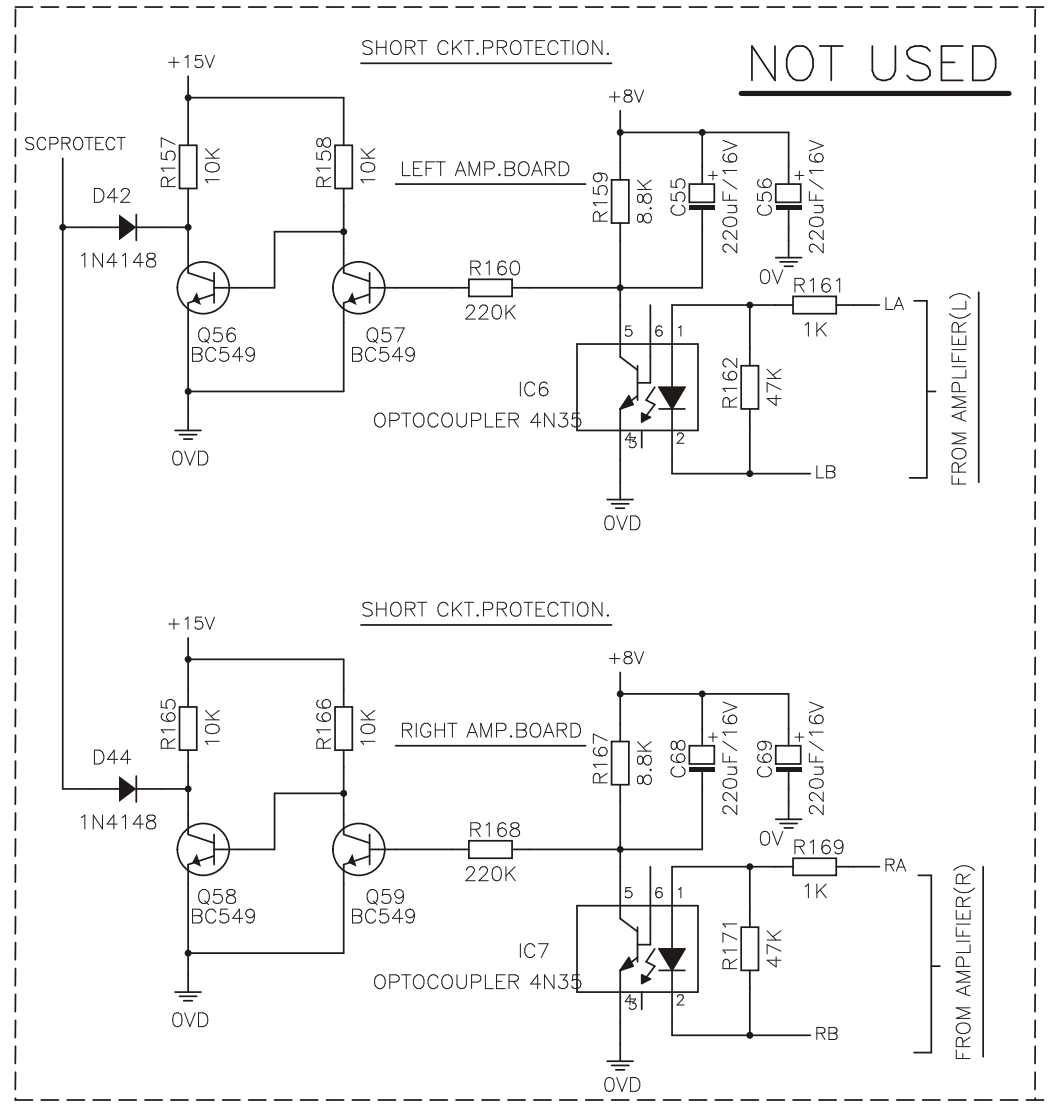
SHORT CKT.PROTECTION.

NOT USED

+15V

SCPROTECT

R157 10K

R158 10K

LEFT AMP.BOARD

+8V

R159 8.8K

C55 + 220uF/16V

C56 + 220uF/16V

D42

1N4148

R160

220K

0V

R161

1K

LA

FROM AMPLIFIER(L)

Q56 BC549

Q57 BC549

5 6 1

IC6

OPTOCOUPLER 4N35

4 3 2

R162 47K

LB

0VD

0VD

SHORT CKT.PROTECTION.

+15V

R165 10K

R166 10K

RIGHT AMP.BOARD

+8V

R167 8.8K

C68 + 220uF/16V

C69 + 220uF/16V

D44

1N4148

R168

220K

0V

R169

1K

RA

FROM AMPLIFIER(R)

Q58 BC549

Q59 BC549

5 6 1

IC7

OPTOCOUPLER 4N35

4 3 2

R171 47K

RB

0VD

0VD